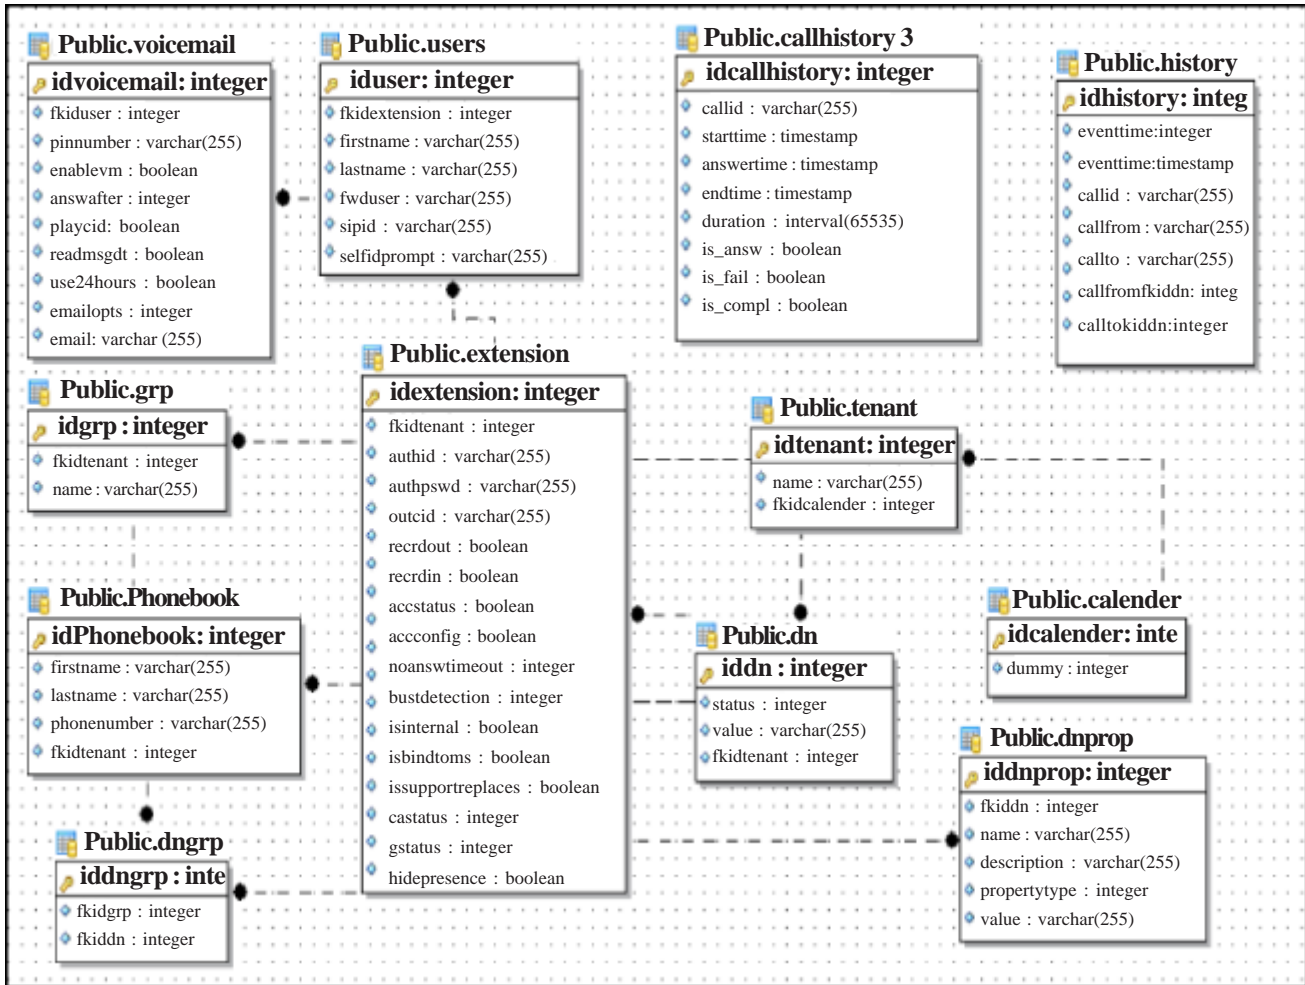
Public.voicemail
idvoicemail: integer
fkiduser : integer
pinnumber : varchar(255)
enablevm : boolean
answafter : integer
playcid: boolean
readmsgdt : boolean
use24hours : boolean
emailopts : integer
email: varchar (255)

Public.users
iduser: integer
fkidextension : integer
firstname : varchar(255)
lastname : varchar(255)
fwduser : varchar(255)
sipid : varchar(255)
selfidprompt : varchar(255)

Public.callhistory 3
idcallhistory: integer
callid : varchar(255)
starttime : timestamp
answertime : timestamp
endtime : timestamp
duration : interval(65535)
is_answ : boolean
is_fail : boolean
is_compl : boolean

Public.history
idhistory: integ
eventtime:integer
eventtime:timestamp
callid : varchar(255)
callfrom : varchar(255)
callto : varchar(255)
callfromfkiddn: integ
calltokiddn:integer

Public.extension
idextension: integer
fkidtenant : integer
authid : varchar(255)
authpswd : varchar(255)
outcid : varchar(255)
recrdout : boolean
recrdin : boolean
accstatus : boolean
accconfig : boolean
noanswtimeout : integer
bustdetection : integer
isinternal : boolean
isbindtoms : boolean
issupportreplaces : boolean
castatus : integer
gstatus : integer
hidepresence : boolean

Public.grp
idgrp : integer
fkidtenant : integer
name : varchar(255)

Public.tenant
idtenant: integer
name : varchar(255)
fkidcalender : integer

Public.Phonebook
idPhonebook: integer
firstname : varchar(255)
lastname : varchar(255)
phonenumber : varchar(255)
fkidtenant : integer

Public.calender
idcalender: inte
dummy : integer

Public.dn
iddn : integer
status : integer
value : varchar(255)
fkidtenant : integer

Public.dnprop
iddnprop: integer
fkiddn : integer
name : varchar(255)
description : varchar(255)
propertytype : integer
value : varchar(255)

Public.dngrp
iddngrp : inte
fkidgrp : integer
fkiddn : integer